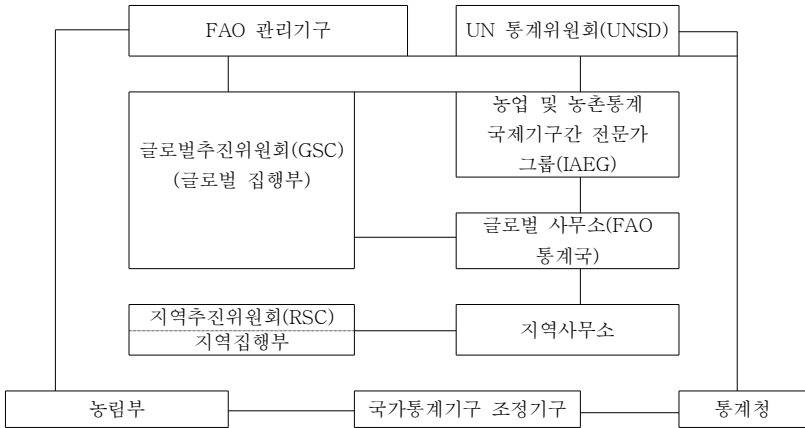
FAO 관리기구

UN 통계위원회(UNSD)

글로벌추진위원회(GSC)
(글로벌 집행부)

농업 및 농촌통계
국제기구간 전문가
그룹(IAEG)

글로벌 사무소(FAO
통계국)

지역추진위원회(RSC)
지역집행부

지역사무소

농림부

국가통계기구 조정기구

통계청